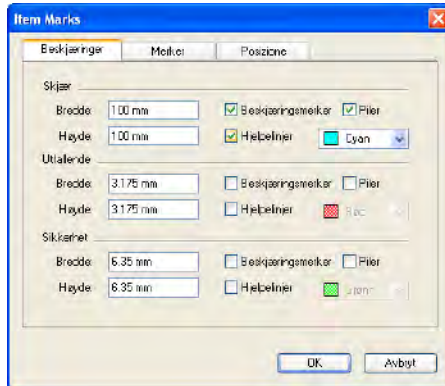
Item Marks

Beskjæringer | Merker | Posisjone

Skjær
Bredde 100 mm
Høyde 100 mm
Beskjæringsmerker
Piler
Hjelpelinjer
Cyan

Utfallende
Bredde 3.175 mm
Høyde 3.175 mm
Beskjæringsmerker
Piler
Hjelpelinjer
Red

Sikkerhet
Bredde 6.35 mm
Høyde 6.35 mm
Beskjæringsmerker
Piler
Hjelpelinjer
Green

OK
Avbryt